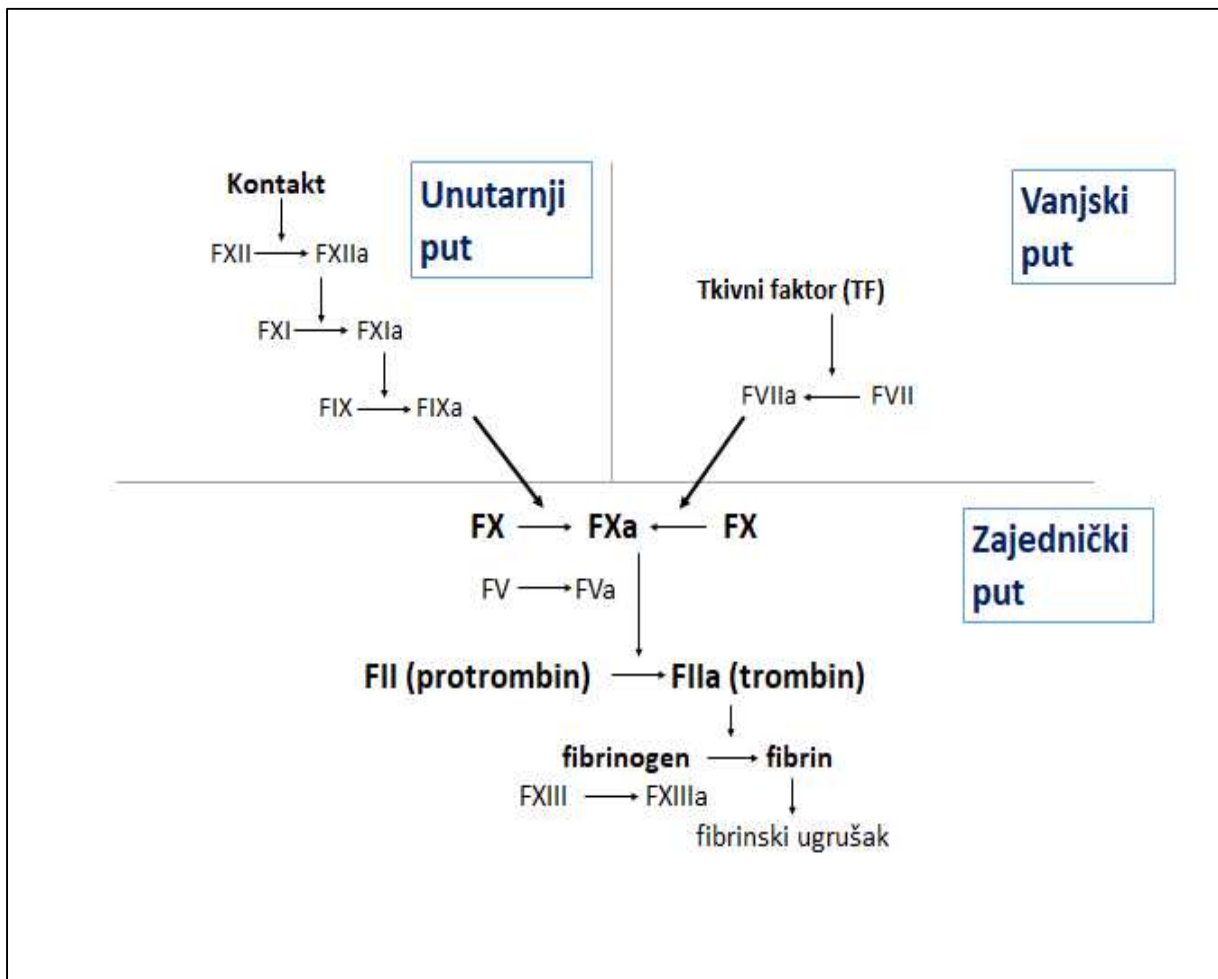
Kontakt

Unutarnji put

FXII → FXIIa

FXI → FXIa

FIX → FIXa

Vanjski put

Tkivni faktor (TF)

FVIIa ← FVII

FX → FXa ← FX

Zajednički put

FV → FVa

FII (protrombin) → FIIa (trombin)

fibrinogen → fibrin

FXIII → FXIIIa

fibrinski ugrušak